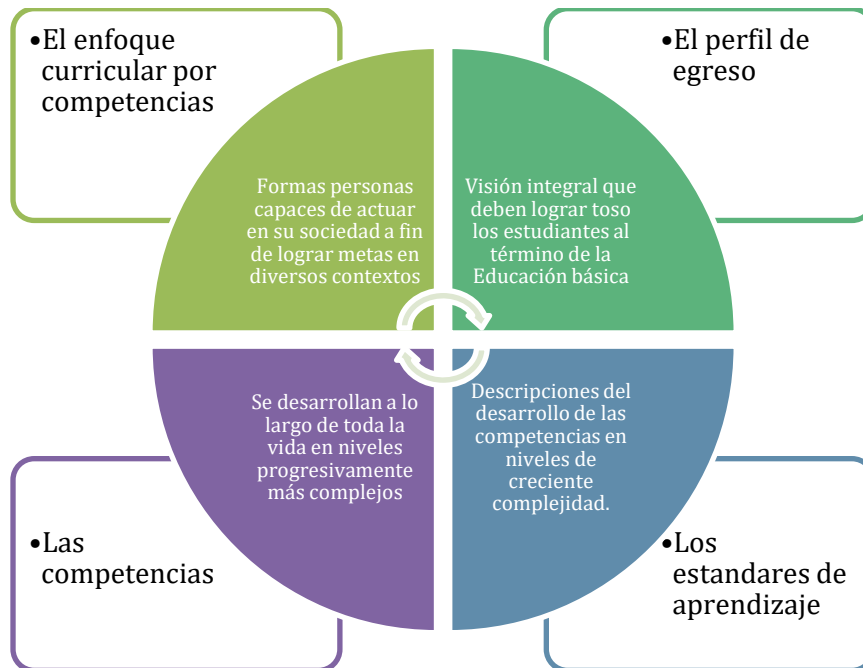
•El enfoque curricular por competencias

Formas personas capaces de actuar en su sociedad a fin de lograr metas en diversos contextos

•El perfil de egreso

Visión integral que deben lograr toso los estudiantes al término de la Educación básica

Se desarrollan a lo largo de toda la vida en niveles progresivamente más complejos

•Las competencias

Descripciones del desarrollo de las competencias en niveles de creciente complejidad.

•Los estandares de aprendizaje